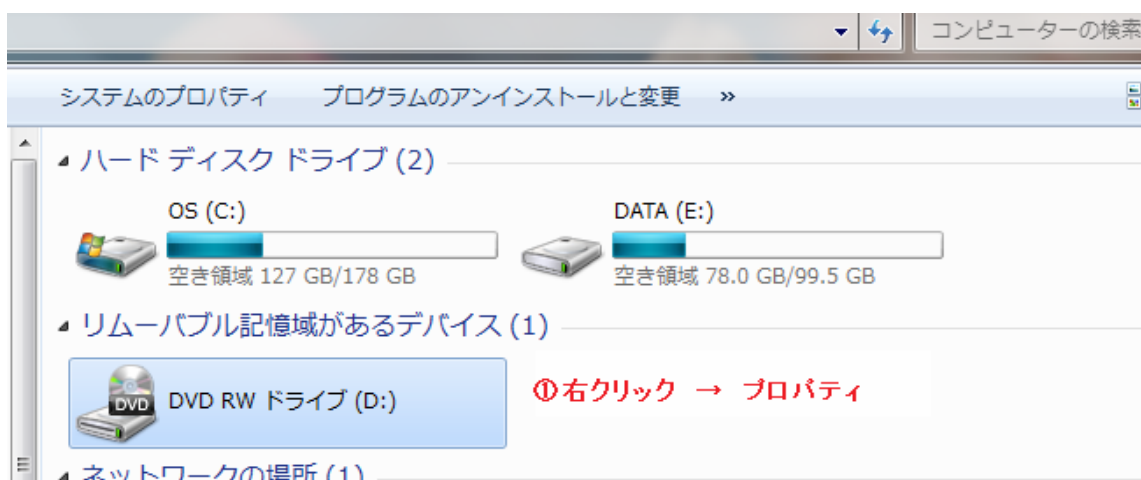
コンピューターの検索

システムのプロパティ　プログラムのアンインストールと変更　»

ハード ディスク ドライブ (2)

OS (C:)
空き領域 127 GB/178 GB

DATA (E:)
空き領域 78.0 GB/99.5 GB

リムーバブル記憶域があるデバイス (1)

DVD
DVD RW ドライブ (D:)

①右クリック → プロパティ

ネットワークの場所 (1)